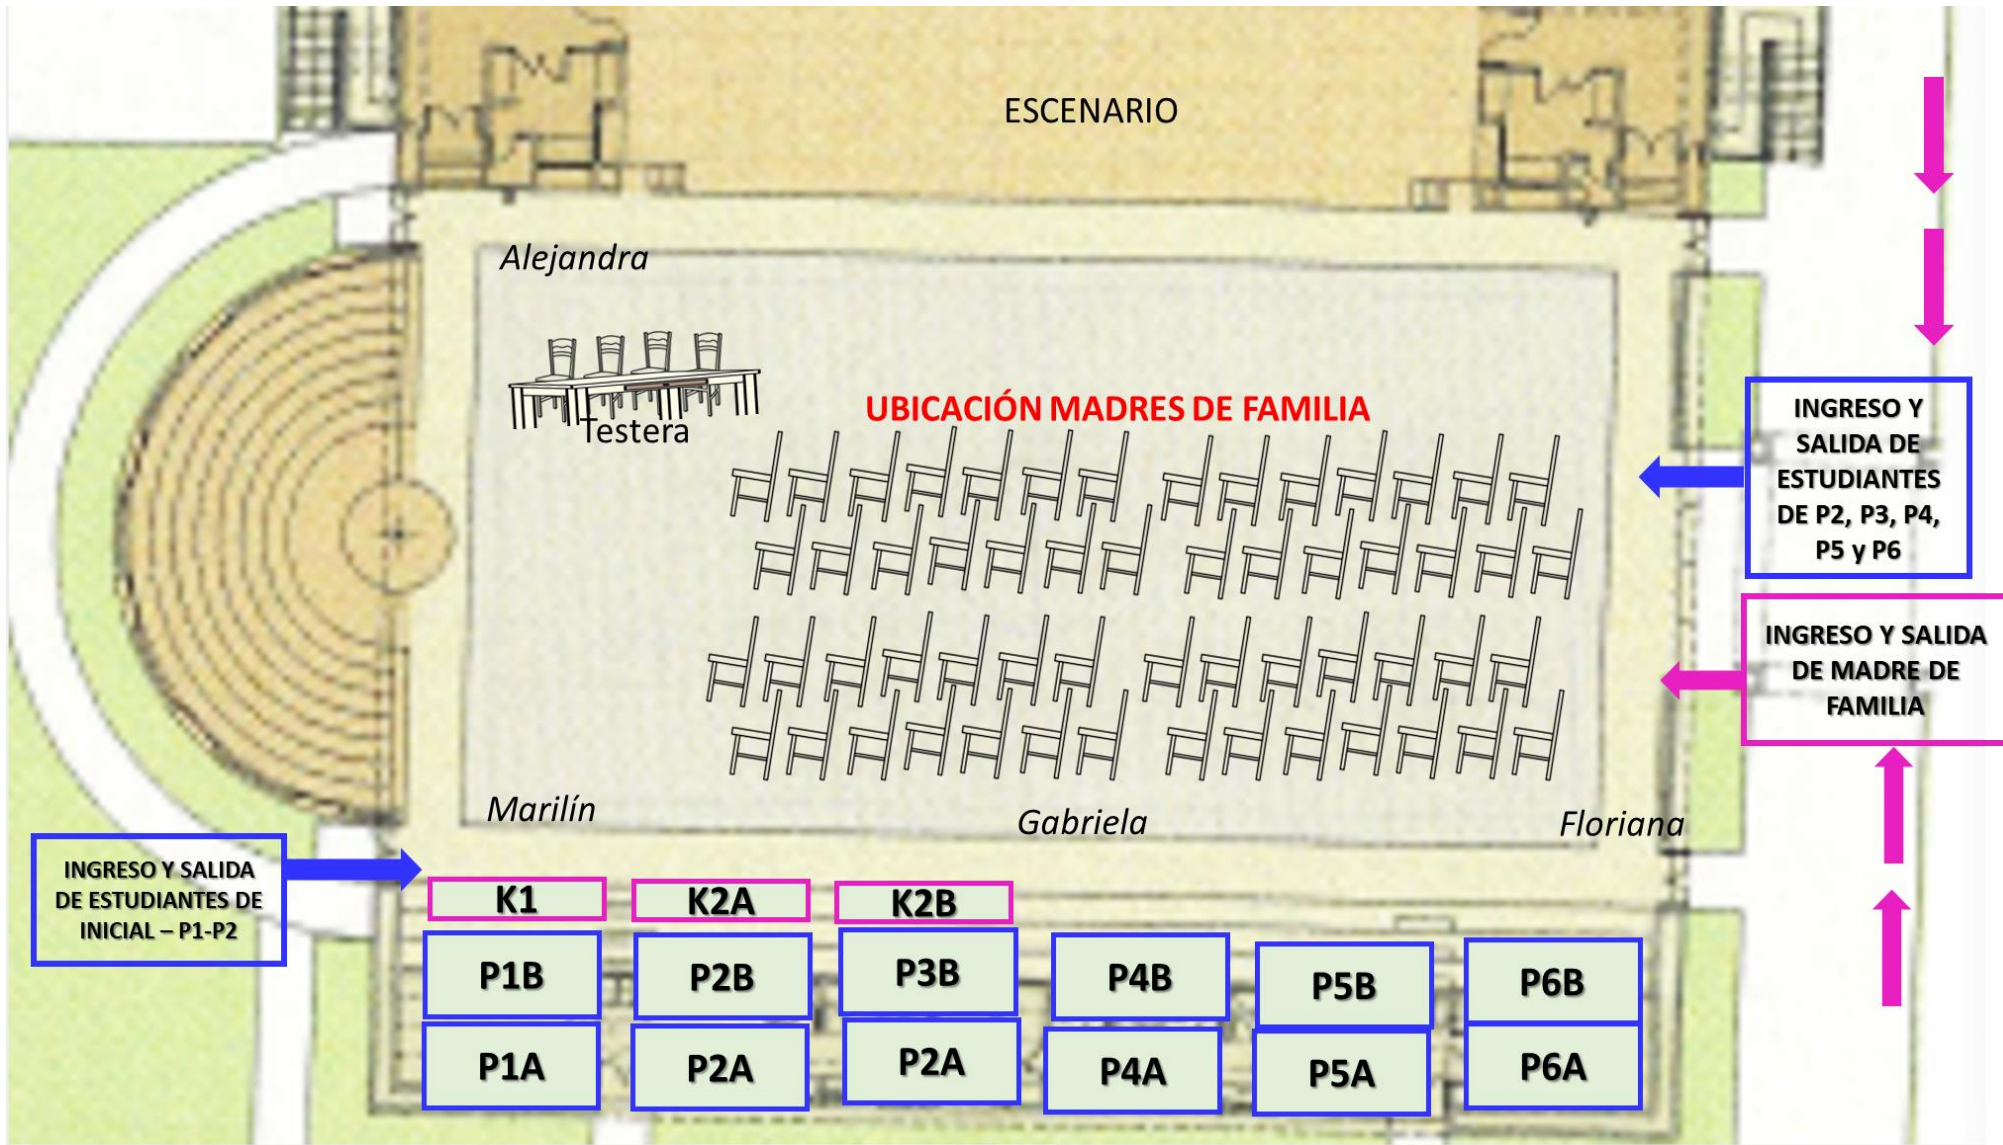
ESCENARIO

Alejandra

Testera

UBICACIÓN MADRES DE FAMILIA

INGRESO Y SALIDA DE ESTUDIANTES DE P2, P3, P4, P5 y P6

INGRESO Y SALIDA DE MADRE DE FAMILIA

Marilín

Gabriela

Floriana

INGRESO Y SALIDA DE ESTUDIANTES DE INICIAL – P1-P2

K1

K2A

K2B

P1B

P2B

P3B

P4B

P5B

P6B

P1A

P2A

P2A

P4A

P5A

P6A